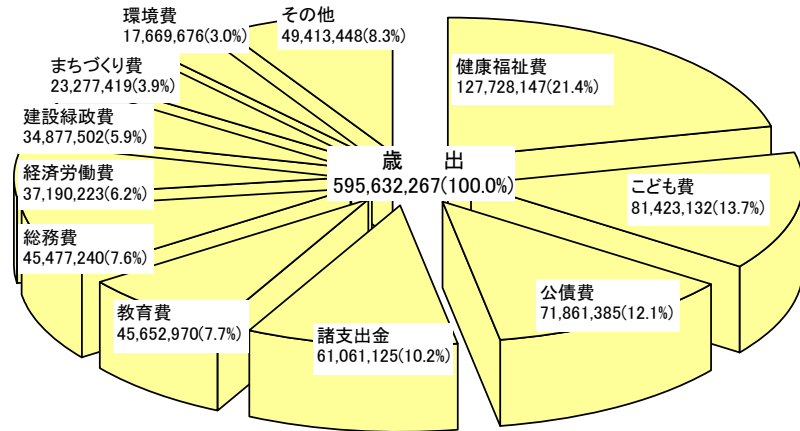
環境費
17,669,676(3.0%)

その他
49,413,448(8.3%)

まちづくり費
23,277,419(3.9%)

健康福祉費
127,728,147(21.4%)

建設緑政費
34,877,502(5.9%)

歳　出
595,632,267(100.0%)

経済労働費
37,190,223(6.2%)

こども費
81,423,132(13.7%)

総務費
45,477,240(7.6%)

公債費
71,861,385(12.1%)

教育費
45,652,970(7.7%)

諸支出金
61,061,125(10.2%)